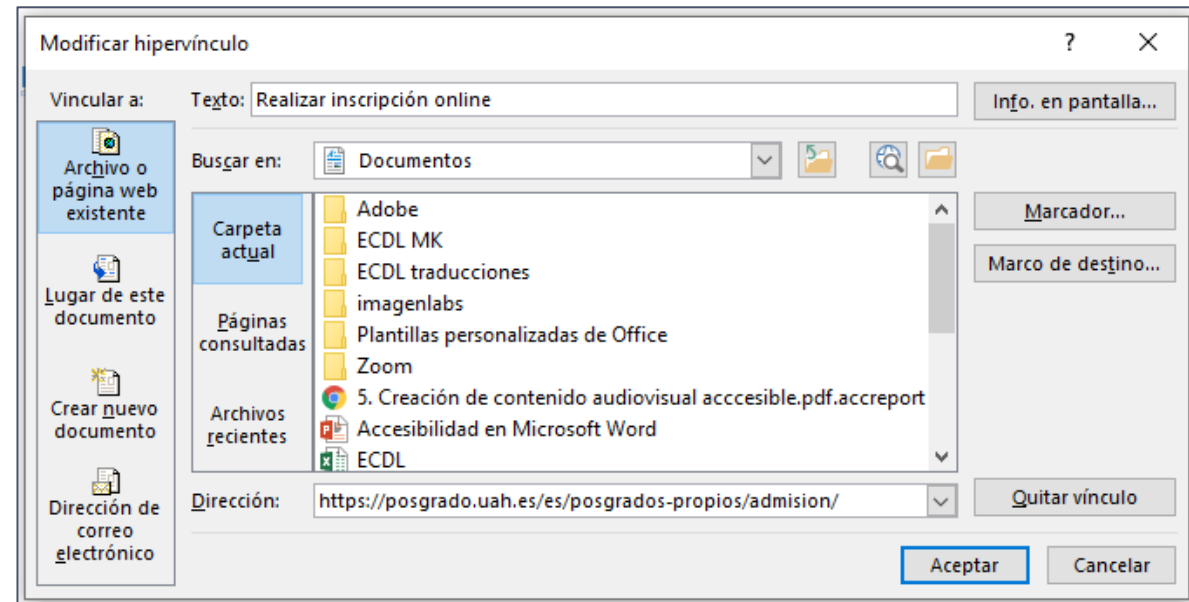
Modificar hipervínculo

?

Vincular a:

Archivo o página web existente

Lugar de este documento

Crear nuevo documento

Dirección de correo electrónico

Texto: Realizar inscripción online

Info. en pantalla...

Buscar en: Documentos

Carpeta actual

Páginas consultadas

Archivos recientes

Adobe
ECDL MK
ECDL traducciones
imagenlabs
Plantillas personalizadas de Office
Zoom
5. Creación de contenido audiovisual acccesible.pdf.accreport
Accesibilidad en Microsoft Word
ECDL

Marcador...

Marco de destino...

Dirección: https://posgrado.uah.es/es/posgrados-propios/admision/

Quitar vínculo

Aceptar

Cancelar